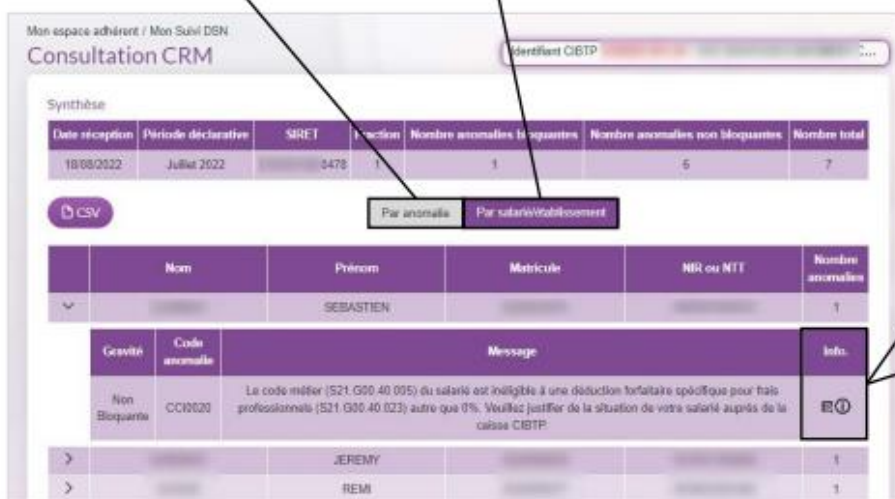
Mon espace adhérent / Mon Suivi DSN

Consultation CRM

Identifiant CIBTP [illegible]

Synthèse

| Date réception | Période déclarative | SIRET | Fraction | Nombre anomalies bloquantes | Nombre anomalies non bloquantes | Nombre total |
|---|---|---|---|---|---|---|
| 18/08/2022 | Juillet 2022 | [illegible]8478 | 1 | 1 | 6 | 7 |

CSV

Par anomalie | Par salarié/établissement

| | Nom | Prénom | Matricule | NIR ou NTT | Nombre anomalies |
|---|---|---|---|---|---|
| ∨ | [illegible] | SEBASTIEN | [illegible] | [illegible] | 1 |

| Gravité | Code anomalie | Message | Info. |
|---|---|---|---|
| Non Bloquante | CCI0020 | Le code métier (S21.G00.40.005) du salarié est inéligible à une déduction forfaitaire spécifique pour frais professionnels (S21.G00.40.023) autre que 0%. Veuillez justifier de la situation de votre salarié auprès de la caisse CIBTP. | |

| | Nom | Prénom | Matricule | NIR ou NTT | Nombre anomalies |
|---|---|---|---|---|---|
| > | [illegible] | JEREMY | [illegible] | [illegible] | 1 |
| > | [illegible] | REMI | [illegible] | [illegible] | 1 |